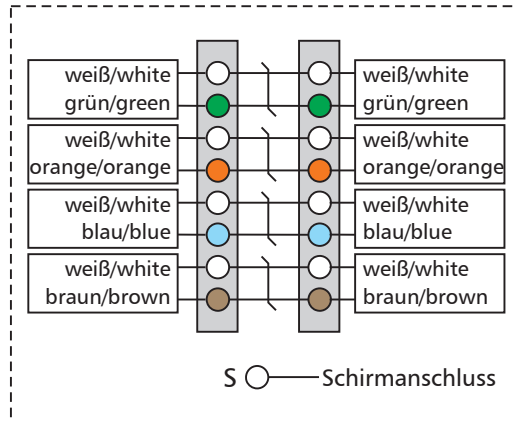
weiß/white
grün/green

weiß/white
grün/green

weiß/white
orange/orange

weiß/white
orange/orange

weiß/white
blau/blue

weiß/white
blau/blue

weiß/white
braun/brown

weiß/white
braun/brown

S Schirmanschluss